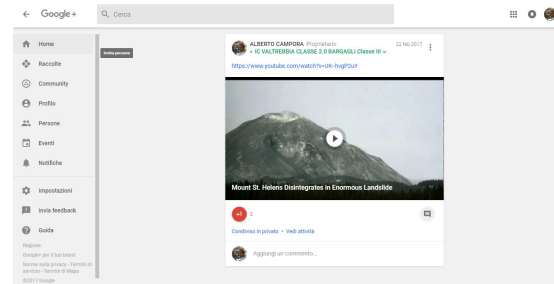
Google+

Cerca

Home
Raccolte
Community
Profilo
Persone
Eventi
Notifiche
Impostazioni
Invia feedback
Guida

Invita persone

Registrar
Google+ per il tuo brand
Norme sulla privacy · Termini di servizio · Termini di Maps
©2017 Google

ALBERTO CAMPORA Proprietario
IC VALTREBBIA CLASSE 2.0 BARGAGLI Classe III
22 feb 2017

https://www.youtube.com/watch?v=UK-fvqP2uY

Mount St. Helens Disintegrates in Enormous Landslide

+1 2

Condiviso in privato · Vedi attività

Aggiungi un commento...